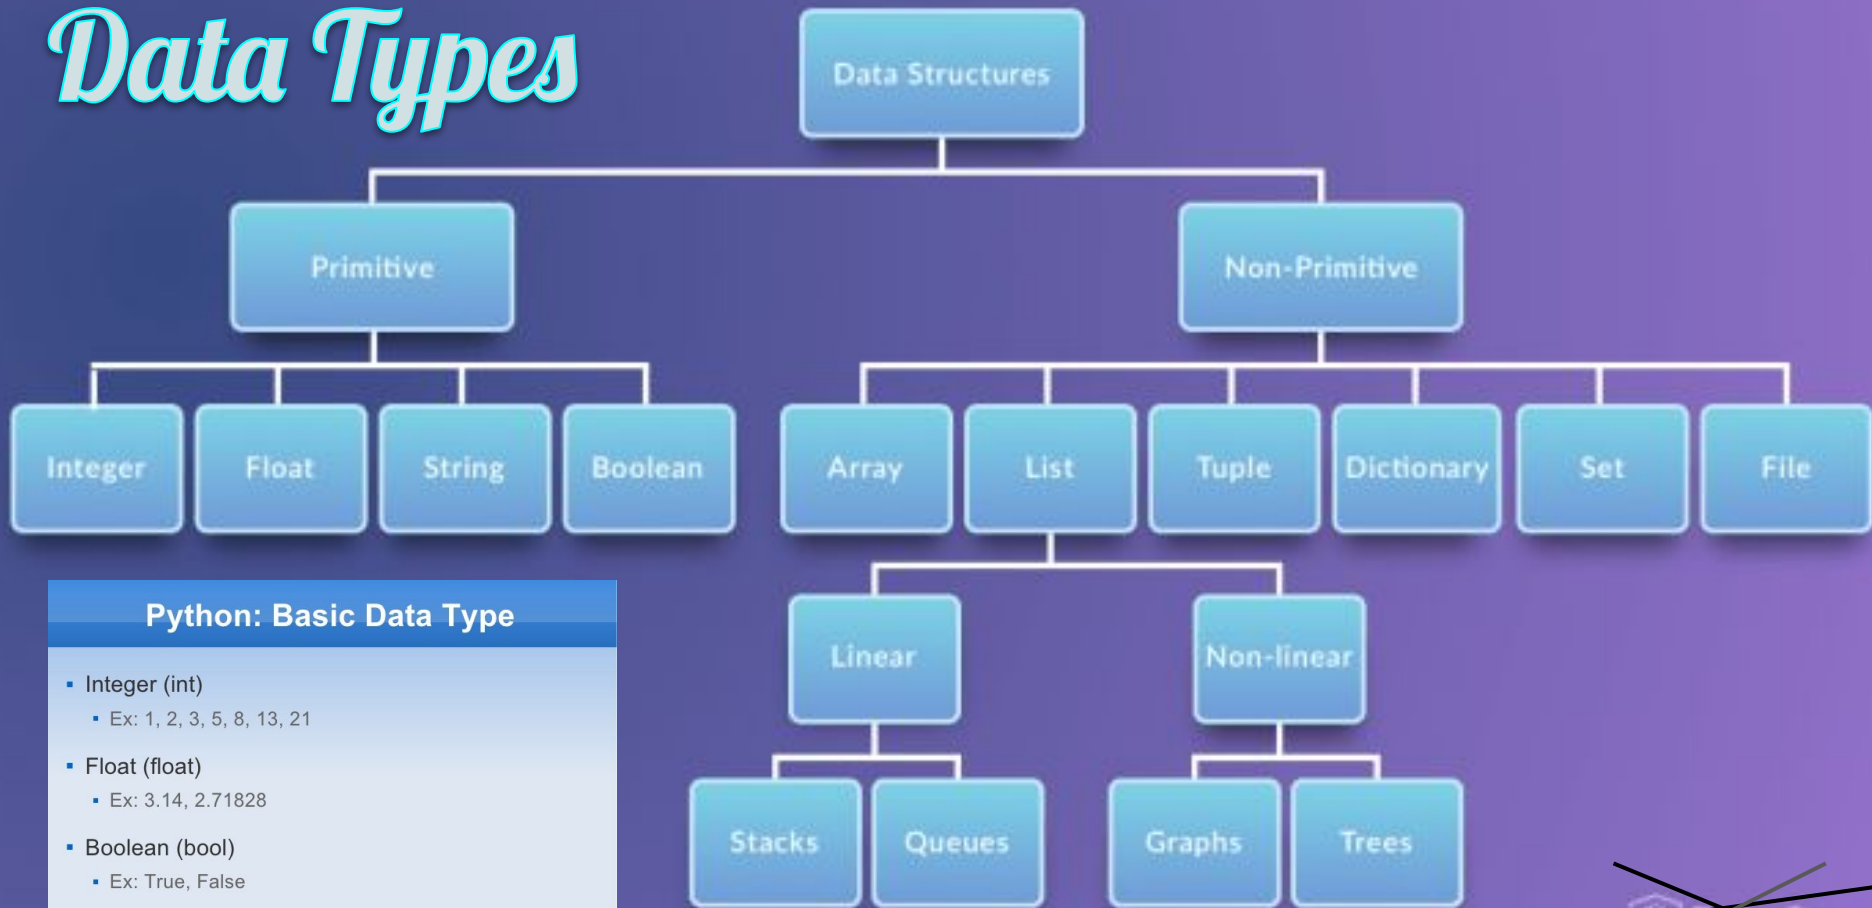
Data Types

Data Structures

Primitive

Non-Primitive

Integer

Float

String

Boolean

Array

List

Tuple

Dictionary

Set

File

Linear

Non-linear

Stacks

Queues

Graphs

Trees

Python: Basic Data Type

- Integer (int)
  - Ex: 1, 2, 3, 5, 8, 13, 21
- Float (float)
  - Ex: 3.14, 2.71828
- Boolean (bool)
  - Ex: True, False